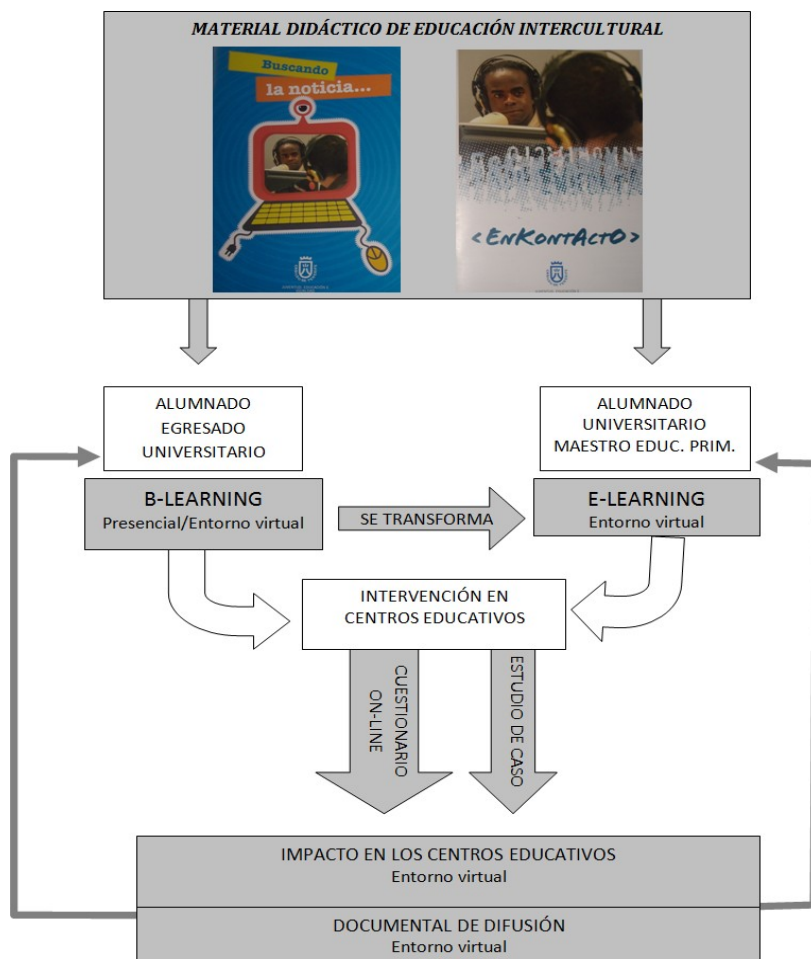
MATERIAL DIDÁCTICO DE EDUCACIÓN INTERCULTURAL

Buscando la noticia...

<EnKontActO>

ALUMNADO EGRESADO UNIVERSITARIO

ALUMNADO UNIVERSITARIO MAESTRO EDUC. PRIM.

B-LEARNING
Presencial/Entorno virtual

SE TRANSFORMA

E-LEARNING
Entorno virtual

INTERVENCIÓN EN CENTROS EDUCATIVOS

CUESTIONARIO ON-LINE

ESTUDIO DE CASO

IMPACTO EN LOS CENTROS EDUCATIVOS
Entorno virtual

DOCUMENTAL DE DIFUSIÓN
Entorno virtual